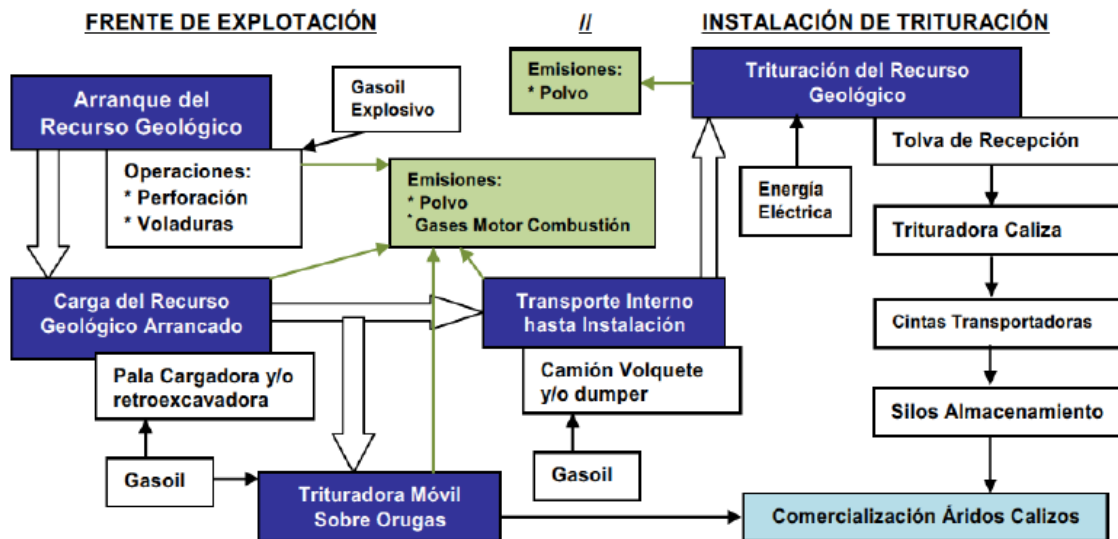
FRENTE DE EXPLOTACIÓN

//

INSTALACIÓN DE TRITURACIÓN

Emisiones:
* Polvo

Trituración del Recurso Geológico

Arranque del Recurso Geológico

Gasoil
Explosivo

Tolva de Recepción

Operaciones:
* Perforación
* Voladuras

Emisiones:
* Polvo
* Gases Motor Combustión

Energía Eléctrica

Trituradora Caliza

Carga del Recurso Geológico Arrancado

Transporte Interno hasta Instalación

Cintas Transportadoras

Pala Cargadora y/o retroexcavadora

Camión Volquete y/o dumper

Silos Almacenamiento

Gasoil

Gasoil

Trituradora Móvil Sobre Orugas

Comercialización Áridos Calizos